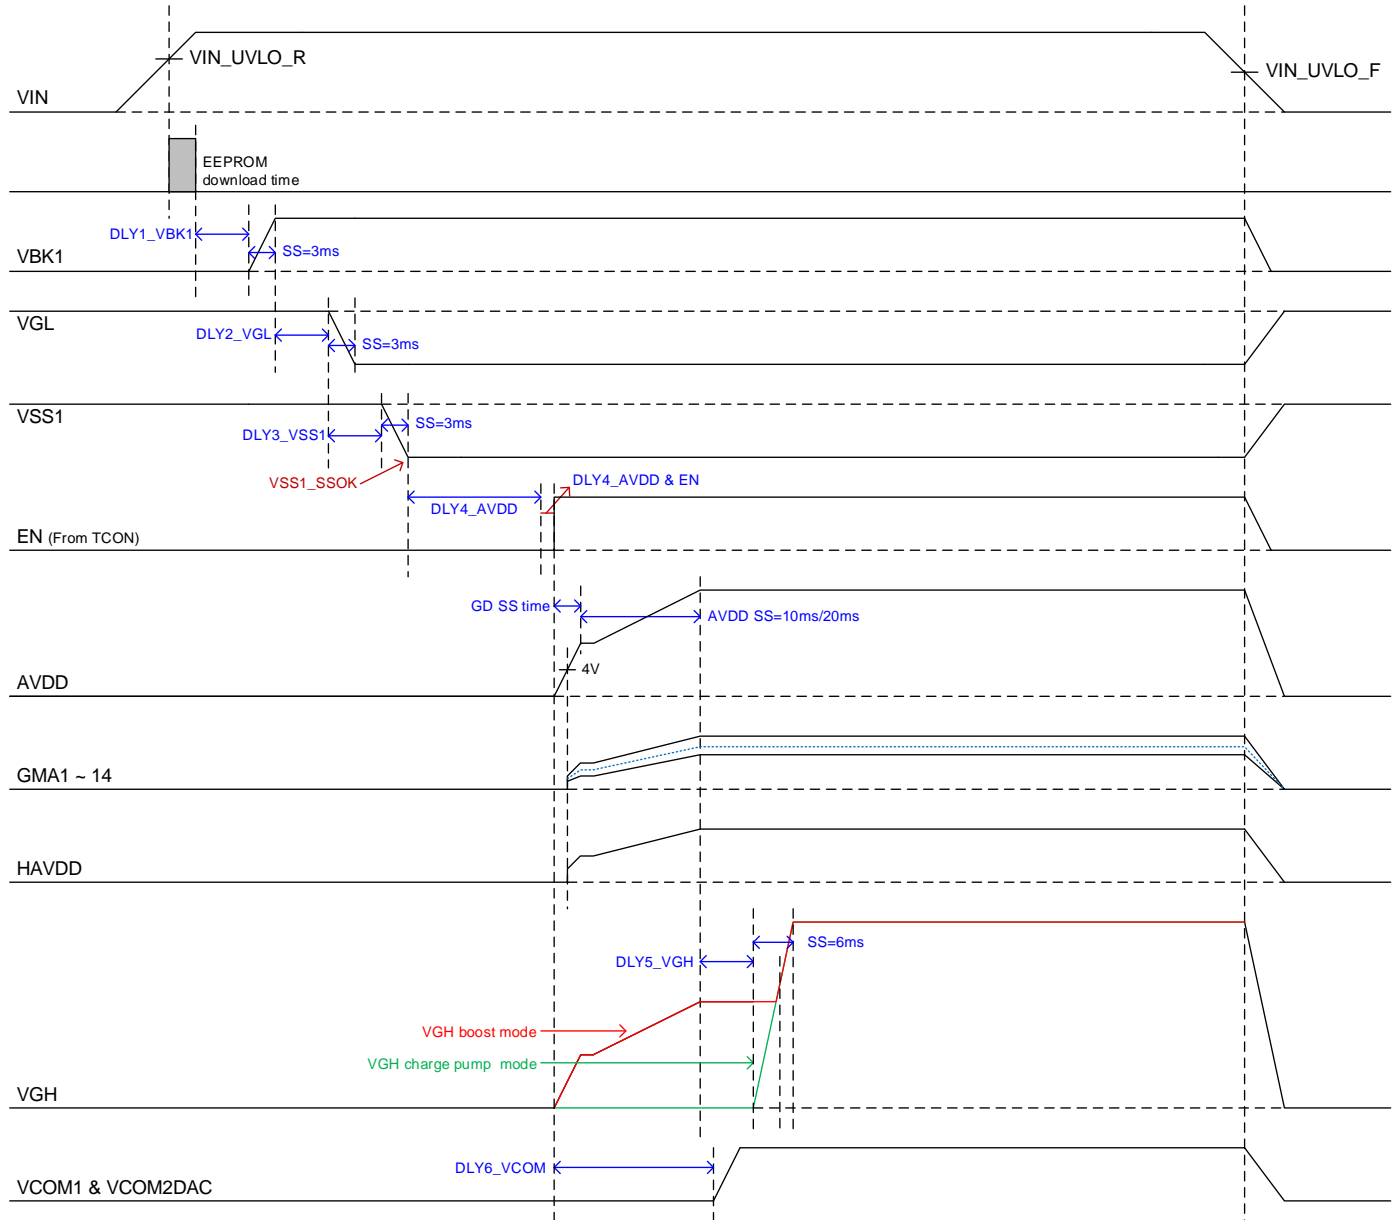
VIN_UVLO_R

VIN_UVLO_F

VIN

EEPROM download time

DLY1_VBK1

SS=3ms

VBK1

VGL

DLY2_VGL

SS=3ms

VSS1

DLY3_VSS1

SS=3ms

VSS1_SSOK

DLY4_AVDD & EN

DLY4_AVDD

EN (From TCON)

GD SS time

AVDD SS=10ms/20ms

4V

AVDD

GMA1 ~ 14

HAVDD

SS=6ms

DLY5_VGH

VGH boost mode

VGH charge pump mode

VGH

DLY6_VCOM

VCOM1 & VCOM2DAC